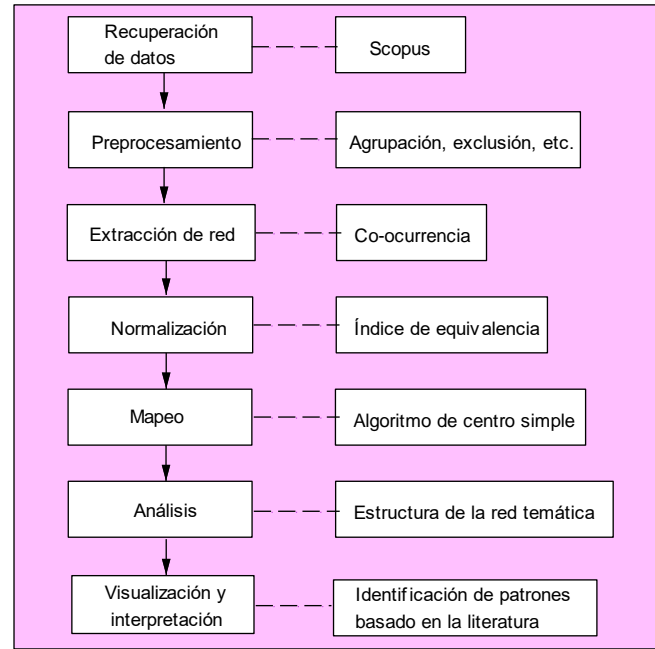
Recuperación de datos

Scopus

Preprocesamiento

Agrupación, exclusión, etc.

Extracción de red

Co-ocurrencia

Normalización

Índice de equivalencia

Mapeo

Algoritmo de centro simple

Análisis

Estructura de la red temática

Visualización y interpretación

Identificación de patrones basado en la literatura